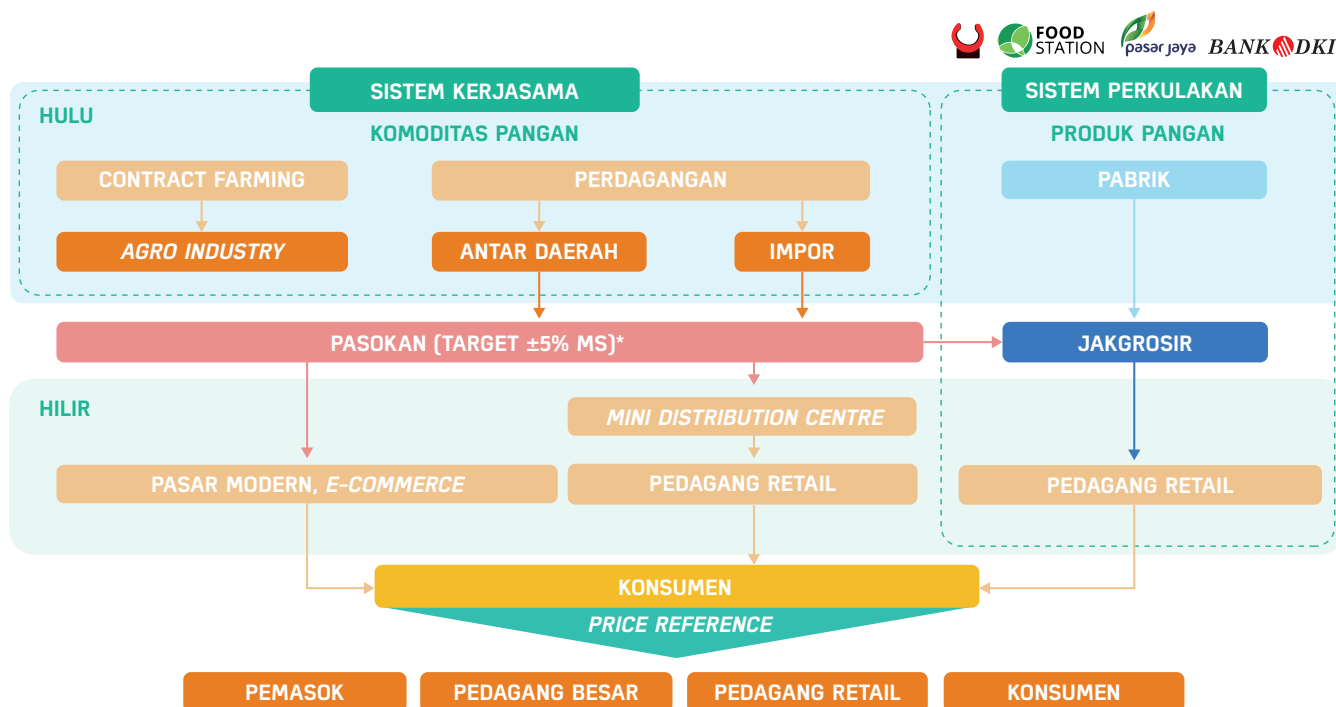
FOOD STATION

pasar jaya

BANK DKI

SISTEM KERJASAMA

HULU

KOMODITAS PANGAN

CONTRACT FARMING

AGRO INDUSTRY

PERDAGANGAN

ANTAR DAERAH

IMPOR

SISTEM PERKULAKAN

PRODUK PANGAN

PABRIK

PASOKAN (TARGET ±5% MS)*

JAKGROSIR

HILIR

MINI DISTRIBUTION CENTRE

PASAR MODERN, E-COMMERCE

PEDAGANG RETAIL

PEDAGANG RETAIL

KONSUMEN

PRICE REFERENCE

PEMASOK

PEDAGANG BESAR

PEDAGANG RETAIL

KONSUMEN